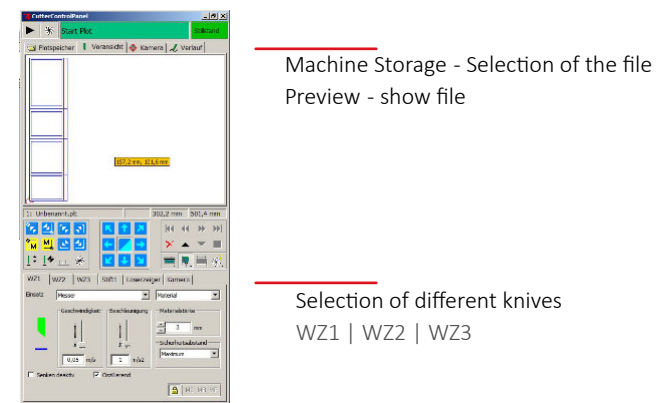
CutterControlPanel

Start Plot

Stillstand

Plotspeicher | Voransicht | Kamera | Verlauf

167,2 mm, 83,6 mm

1: Unbenannt.plt | 302,2 mm | 501,4 mm

WZ1 | WZ2 | WZ3 | SSE1 | Laserzeiger | Kamera

Einsatz: Messer | Material

Geschwindigkeit | Beschleunigung | Materialstärke

0,05 m/s | 1 m/s2 | 3 mm

Schleifenabstand: Maximum

Senken direkt | Oszillierend

Machine Storage - Selection of the file
Preview - show file

Selection of different knives
WZ1 | WZ2 | WZ3